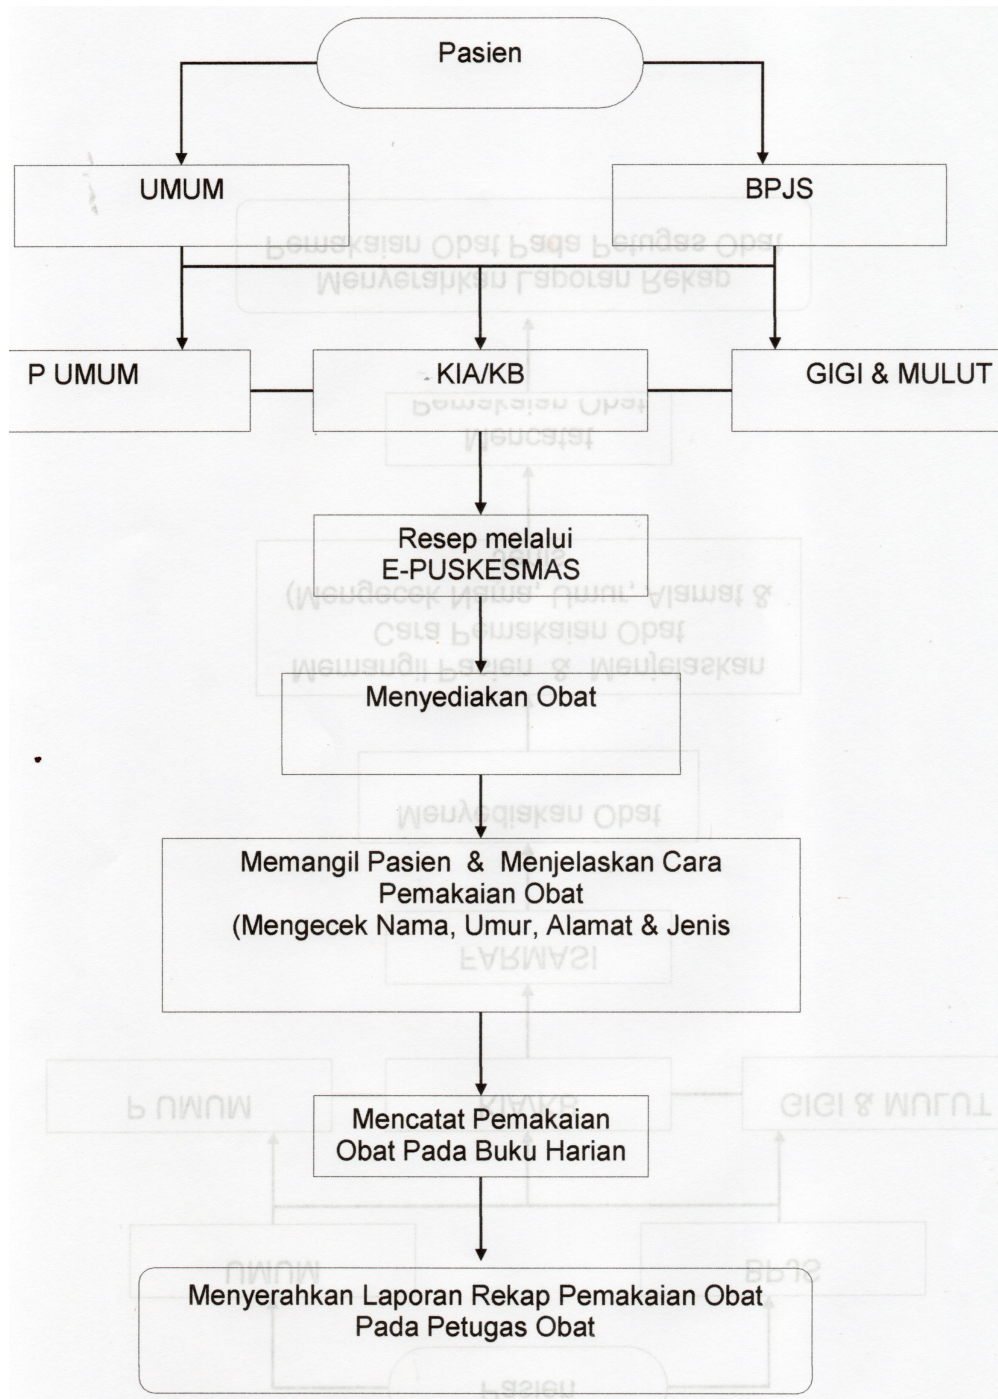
Pasien

UMUM

BPJS

P UMUM

KIA/KB

GIGI & MULUT

Resep melalui E-PUSKESMAS

Menyediakan Obat

Memangil Pasien & Menjelaskan Cara Pemakaian Obat (Mengecek Nama, Umur, Alamat & Jenis

Mencatat Pemakaian Obat Pada Buku Harian

Menyerahkan Laporan Rekap Pemakaian Obat Pada Petugas Obat